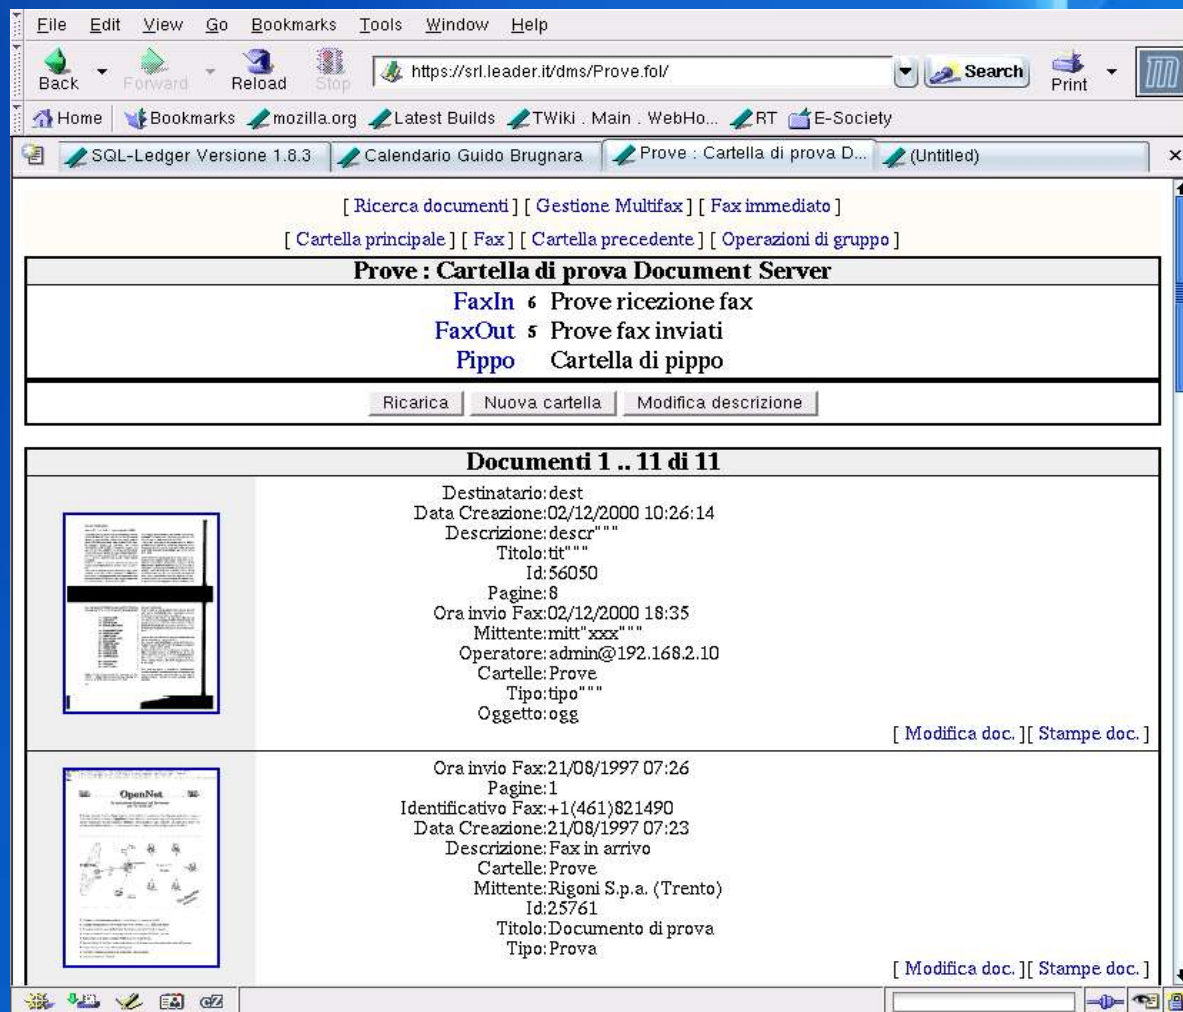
File Edit View Go Bookmarks Tools Window Help

Back Forward Reload Stop https://srl.leader.it/dms/Prove.fol/ Search Print

Home Bookmarks mozilla.org Latest Builds TWiki . Main . WebHo... RT E-Society

SQL-Ledger Versione 1.8.3 | Calendario Guido Brugnara | Prove : Cartella di prova D... | (Untitled)

[ Ricerca documenti ] [ Gestione Multifax ] [ Fax immediato ]

[ Cartella principale ] [ Fax ] [ Cartella precedente ] [ Operazioni di gruppo ]

Prove : Cartella di prova Document Server

FaxIn 6 Prove ricezione fax
FaxOut 5 Prove fax inviati
Pippo Cartella di pippo

Ricarica | Nuova cartella | Modifica descrizione

Documenti 1 .. 11 di 11

Destinatario:dest
Data Creazione:02/12/2000 10:26:14
Descrizione:descr"""
Titolo:tit"""
Id:56050
Pagine:8
Ora invio Fax:02/12/2000 18:35
Mittente:mitt"xxx"""
Operatore:admin@192.168.2.10
Cartelle:Prove
Tipo:tipo"""
Oggetto:ogg

[ Modifica doc. ][ Stampe doc. ]

OpenNet

Ora invio Fax:21/08/1997 07:26
Pagine:1
Identificativo Fax:+1(461)821490
Data Creazione:21/08/1997 07:23
Descrizione:Fax in arrivo
Cartelle:Prove
Mittente:Rigoni S.p.a. (Trento)
Id:25761
Titolo:Documento di prova
Tipo:Prova

[ Modifica doc. ][ Stampe doc. ]